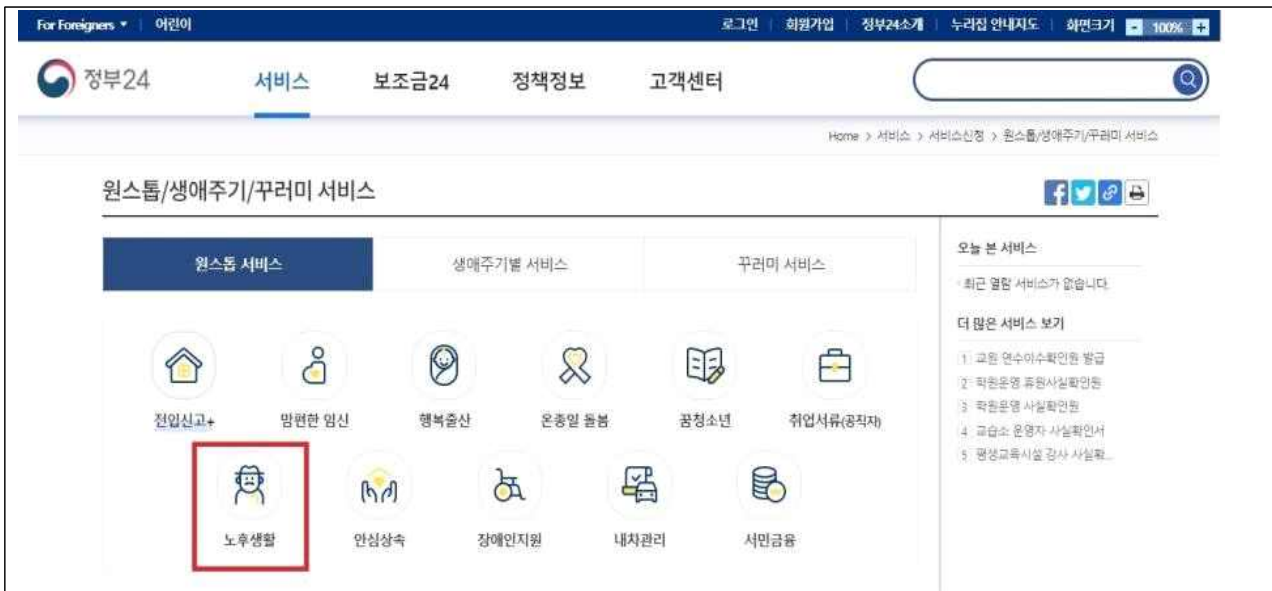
For Foreigners ▾ | 어린이

로그인 | 회원가입 | 정부24소개 | 누리집 안내지도 | 화면크기 - 100% +

정부24

서비스 보조금24 정책정보 고객센터

Home > 서비스 > 서비스신청 > 원스톱/생애주기/꾸러미 서비스

원스톱/생애주기/꾸러미 서비스

원스톱 서비스 생애주기별 서비스 꾸러미 서비스

전입신고+ 맘편한 임신 행복출산 온종일 돌봄 꿈청소년 취업서류(공직자)

노후생활 안심상속 장애인지원 내차관리 서민금융

오늘 본 서비스

최근 열람 서비스가 없습니다.

더 많은 서비스 보기

1 교원 연수이수확인원 발급
2 학원운영 휴원사실확인원
3 학원운영 사실확인원
4 교습소 운영자 사실확인서
5 평생교육시설 강사 사실확...